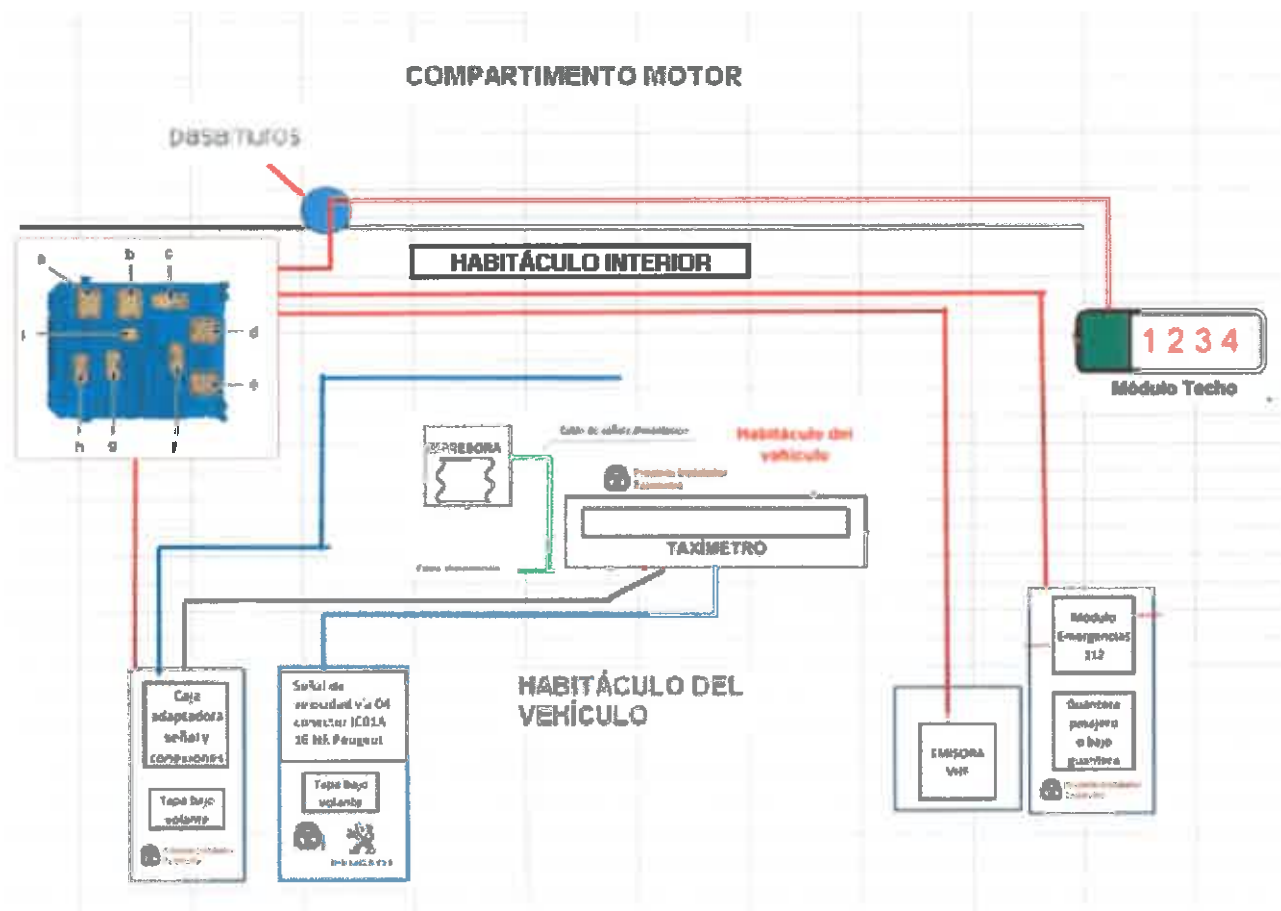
COMPARTIMENTO MOTOR

pasamuros

HABITÁCULO INTERIOR

a b c
i d
e
h g f

1 2 3 4
Módulo Techo

IMPRESORA

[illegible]

Habitáculo del vehículo

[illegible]

TAXÍMETRO

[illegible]

HABITÁCULO DEL VEHÍCULO

Caja adaptadora señal y conexiones

Tapa bajo volante

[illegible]

Señal de velocidad vía 04 conector IC01A 16 Nt Peugeot

Tapa bajo volante

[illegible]

EMISORA VHF

Modulo Emergencias 112

Guantera pasajero o bajo guantera

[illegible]